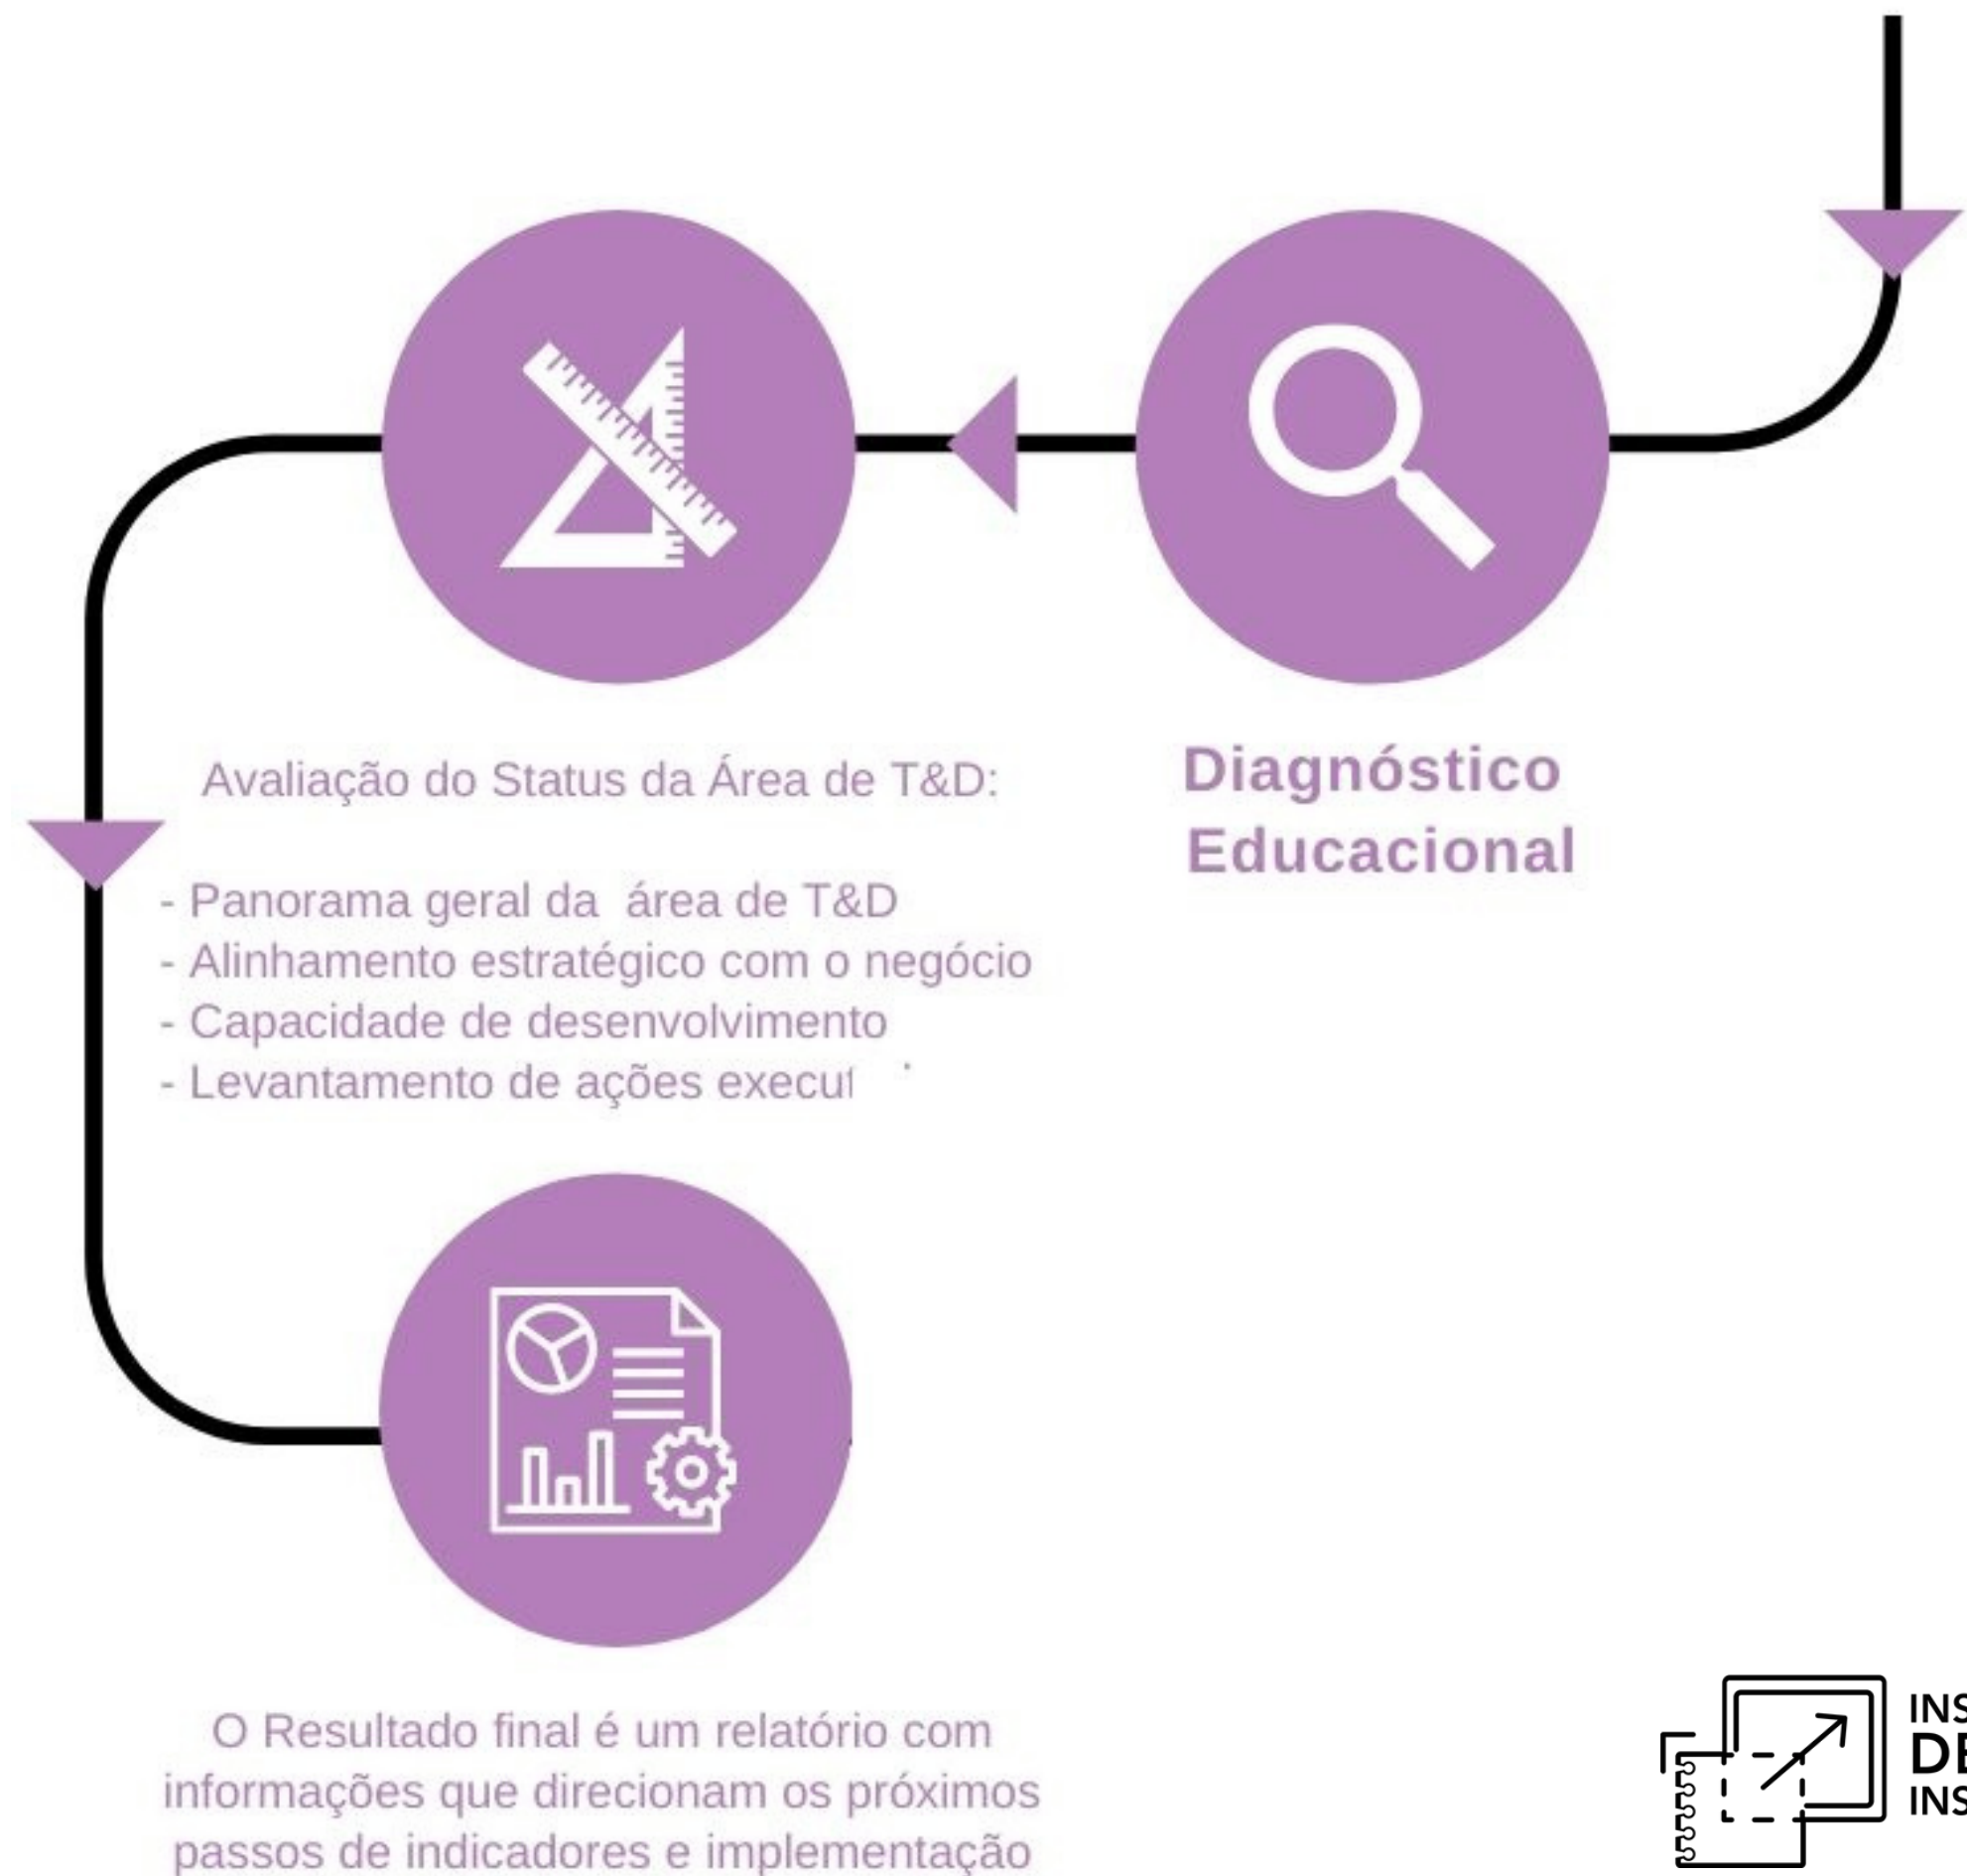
Avaliação do Status da Área de T&D:

- Panorama geral da área de T&D
- Alinhamento estratégico com o negócio
- Capacidade de desenvolvimento
- Levantamento de ações execut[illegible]

Diagnóstico Educacional

O Resultado final é um relatório com informações que direcionam os próximos passos de indicadores e implementação

INS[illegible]
DE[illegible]
INS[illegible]